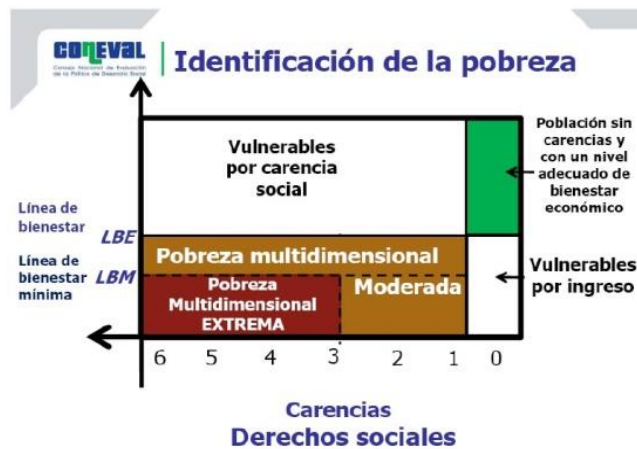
CONEVAL
Consejo Nacional de Evaluación de la Política de Desarrollo Social

Identificación de la pobreza

Vulnerables por carencia social

Población sin carencias y con un nivel adecuado de bienestar económico

Línea de bienestar

LBE

Pobreza multidimensional

Línea de bienestar mínima

LBM

Pobreza Multidimensional EXTREMA

Moderada

Vulnerables por ingreso

6 5 4 3 2 1 0

Carencias
Derechos sociales